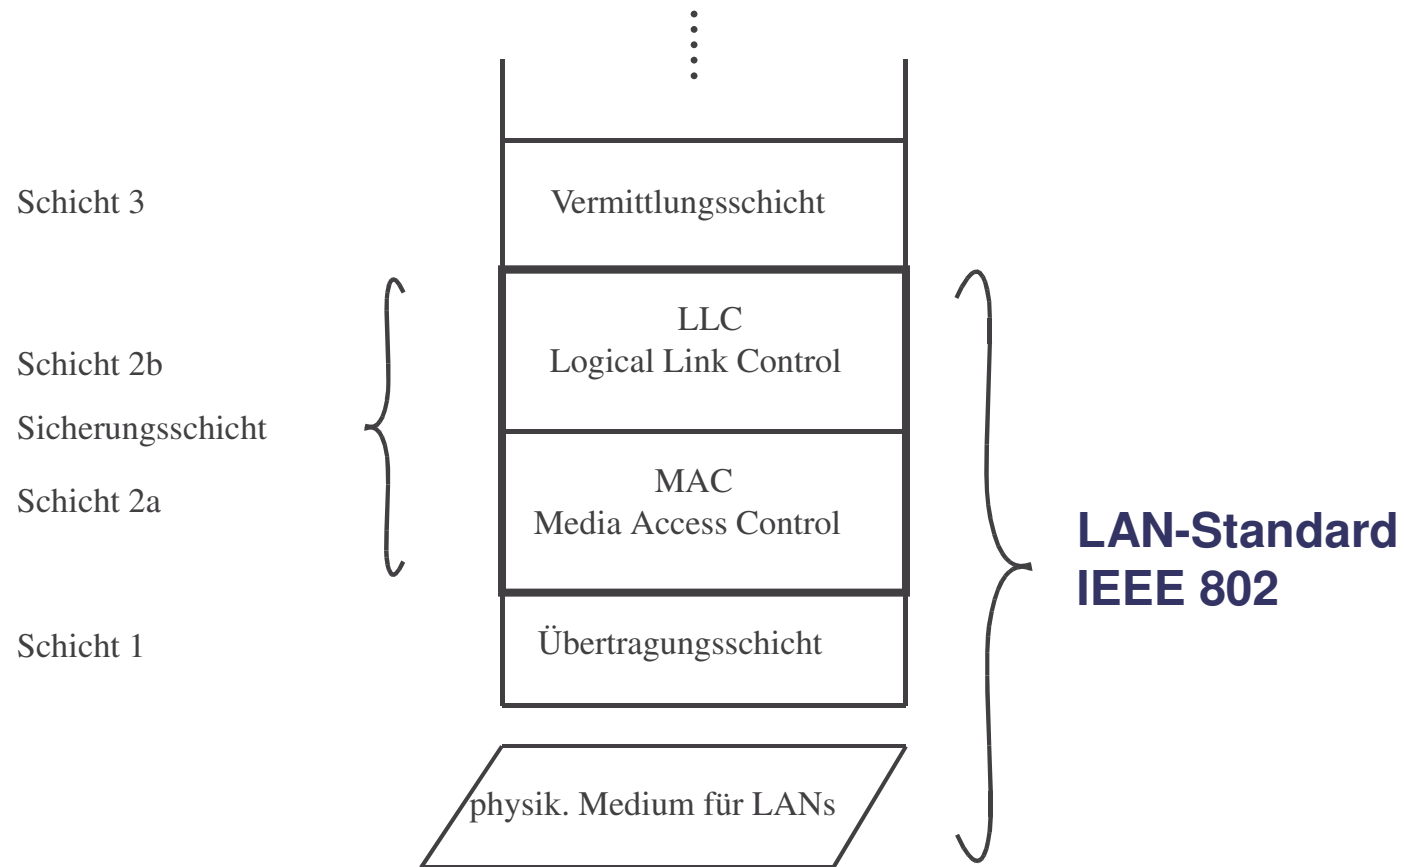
Schicht 3

Vermittlungsschicht

Schicht 2b

Sicherungsschicht

Schicht 2a

LLC
Logical Link Control

MAC
Media Access Control

LAN-Standard
IEEE 802

Schicht 1

Übertragungsschicht

physik. Medium für LANs